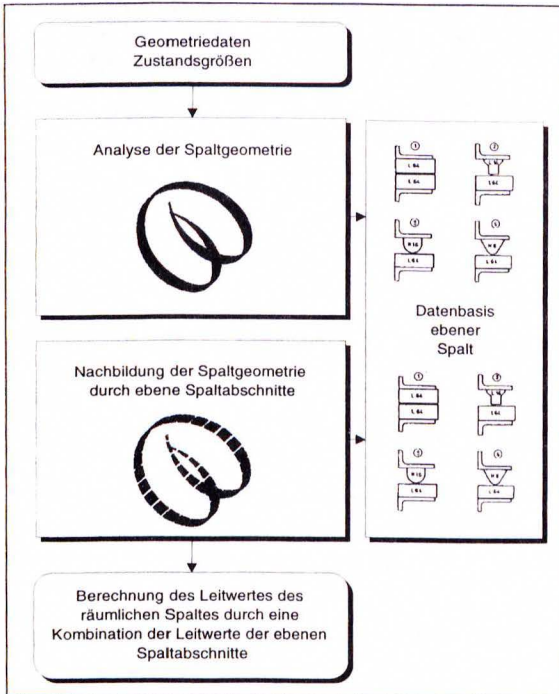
Geometriedaten
Zustandsgrößen

Analyse der Spaltgeometrie

Datenbasis
ebener
Spalt

Nachbildung der Spaltgeometrie
durch ebene Spaltabschnitte

Berechnung des Leitwertes des räumlichen Spaltes durch eine Kombination der Leitwerte der ebenen Spaltabschnitte